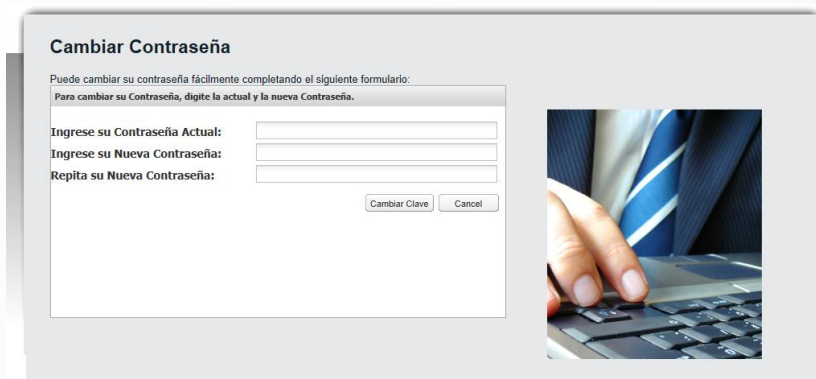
Cambiar Contraseña

Puede cambiar su contraseña fácilmente completando el siguiente formulario:

Para cambiar su Contraseña, digite la actual y la nueva Contraseña.

Ingrese su Contraseña Actual:

Ingrese su Nueva Contraseña:

Repita su Nueva Contraseña:

Cambiar Clave | Cancel